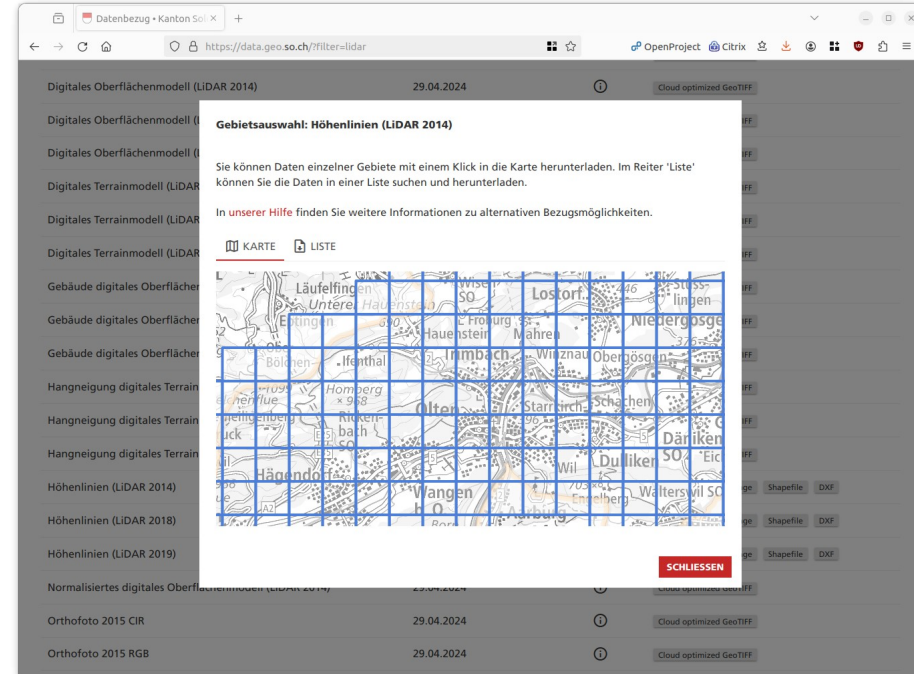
Datenbezug • Kanton Sol ×

https://data.geo.so.ch/?filter=lidar

OpenProject Citrix

Digitales Oberflächenmodell (LiDAR 2014) 29.04.2024 Cloud optimized GeoTIFF

Digitales Oberflächenmodell (L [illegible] IFF

Digitales Oberflächenmodell (L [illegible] IFF

Digitales Terrainmodell (LiDAR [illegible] IFF

Digitales Terrainmodell (LiDAR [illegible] IFF

Digitales Terrainmodell (LiDAR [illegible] IFF

Gebäude digitales Oberflächen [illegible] IFF

Gebäude digitales Oberflächen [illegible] IFF

Gebäude digitales Oberflächen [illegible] IFF

Hangneigung digitales Terrain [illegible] IFF

Hangneigung digitales Terrain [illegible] IFF

Hangneigung digitales Terrain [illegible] IFF

Höhenlinien (LiDAR 2014) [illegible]ge Shapefile DXF

Höhenlinien (LiDAR 2018) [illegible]ge Shapefile DXF

Höhenlinien (LiDAR 2019) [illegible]ge Shapefile DXF

Normalisiertes digitales Oberfl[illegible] Cloud optimized GeoTIFF

Orthofoto 2015 CIR 29.04.2024 Cloud optimized GeoTIFF

Orthofoto 2015 RGB 29.04.2024 Cloud optimized GeoTIFF

Gebietsauswahl: Höhenlinien (LiDAR 2014)

Sie können Daten einzelner Gebiete mit einem Klick in die Karte herunterladen. Im Reiter 'Liste' können Sie die Daten in einer Liste suchen und herunterladen.

In unserer Hilfe finden Sie weitere Informationen zu alternativen Bezugsmöglichkeiten.

KARTE LISTE

Läufelfingen Untere Hauenstein Lostorf Stüsslingen Niedergösgen Hauenstein Froburg Mahren Ifenthal Trimbach Winznau Obergösgen Bölchen Homberg 968 Olten Starrkirch Schachen Däniken Hägendorf Wil Dulliken Wangen Engelberg Walterswil Aarburg

SCHLIESSEN